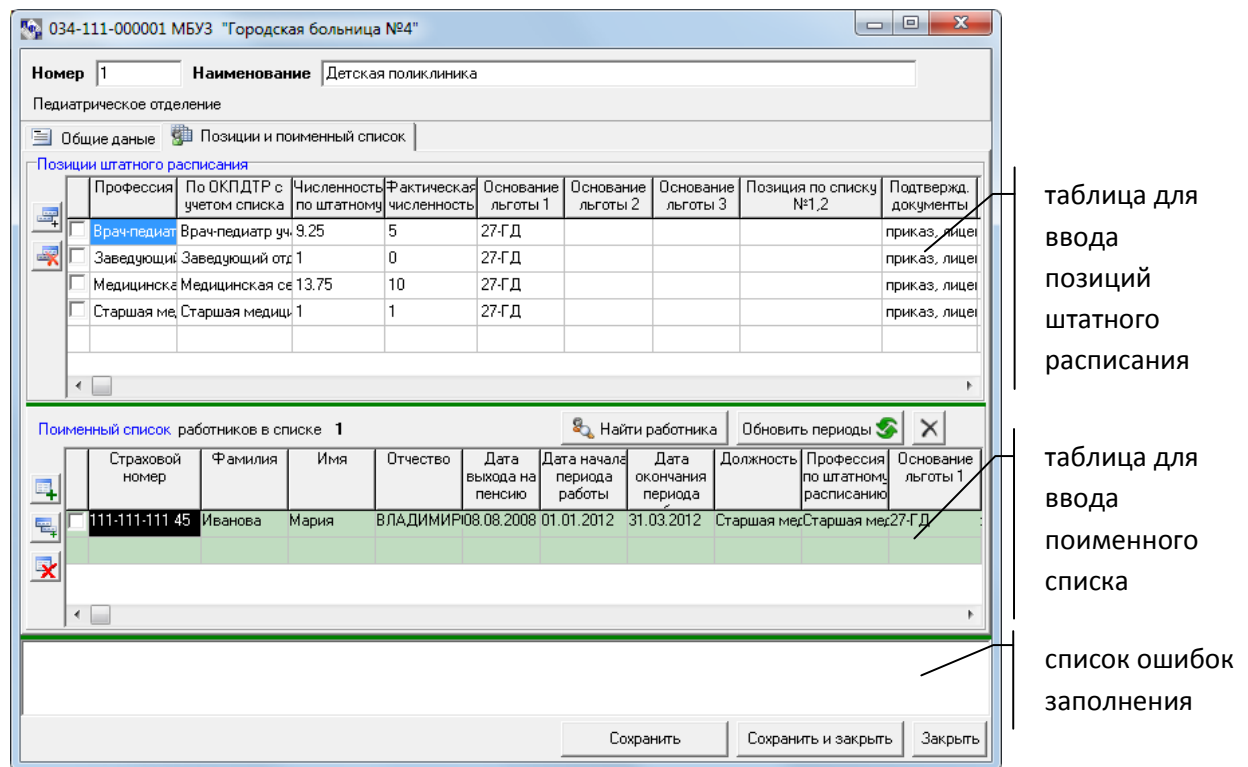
034-111-000001 МБУЗ "Городская больница №4"

Номер 1 Наименование Детская поликлиника

Педиатрическое отделение

Общие даные | Позиции и поименный список

Позиции штатного расписания

| | Профессия | По ОКПДТР с учетом списка | Численность по штатному | Фактическая численность | Основание льготы 1 | Основание льготы 2 | Основание льготы 3 | Позиция по списку №1,2 | Подтвержд. документы |
|---|---|---|---|---|---|---|---|---|---|
| | Врач-педиат | Врач-педиатр уч | 9.25 | 5 | 27-ГД | | | | приказ, лице |
| | Заведующий | Заведующий отд | 1 | 0 | 27-ГД | | | | приказ, лице |
| | Медицинска | Медицинская се | 13.75 | 10 | 27-ГД | | | | приказ, лице |
| | Старшая ме | Старшая медици | 1 | 1 | 27-ГД | | | | приказ, лице |

таблица для ввода позиций штатного расписания

Поименный список работников в списке 1

Найти работника | Обновить периоды

| | Страховой номер | Фамилия | Имя | Отчество | Дата выхода на пенсию | Дата начала периода работы | Дата окончания периода | Должность | Профессия по штатному расписанию | Основание льготы 1 |
|---|---|---|---|---|---|---|---|---|---|---|
| | 111-111-111 45 | Иванова | Мария | ВЛАДИМИР | 08.08.2008 | 01.01.2012 | 31.03.2012 | Старшая ме | Старшая ме | 27-ГД |

таблица для ввода поименного списка

список ошибок заполнения

Сохранить | Сохранить и закрыть | Закрыть